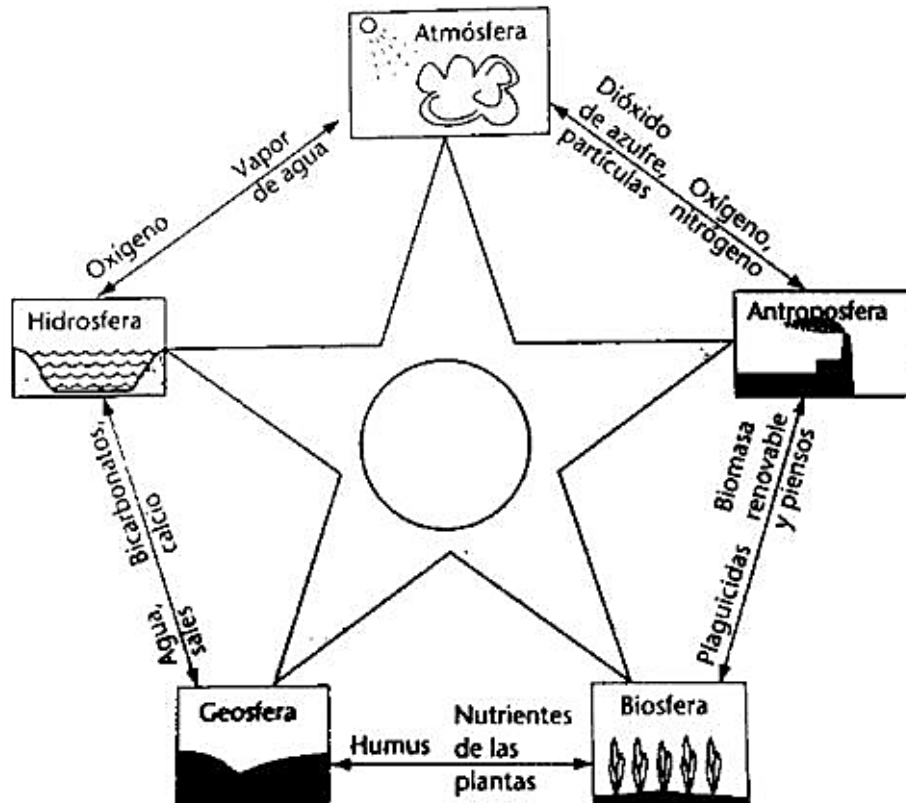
Atmósfera

Vapor de agua

Oxígeno

Dióxido de azufre, partículas

Oxígeno, nitrógeno

Hidrosfera

Antroposfera

Bicarbonatos, calcio

Agua, sales

Biomasa renovable y piensos

Plaguicidas

Geosfera

Humus

Nutrientes de las plantas

Biosfera